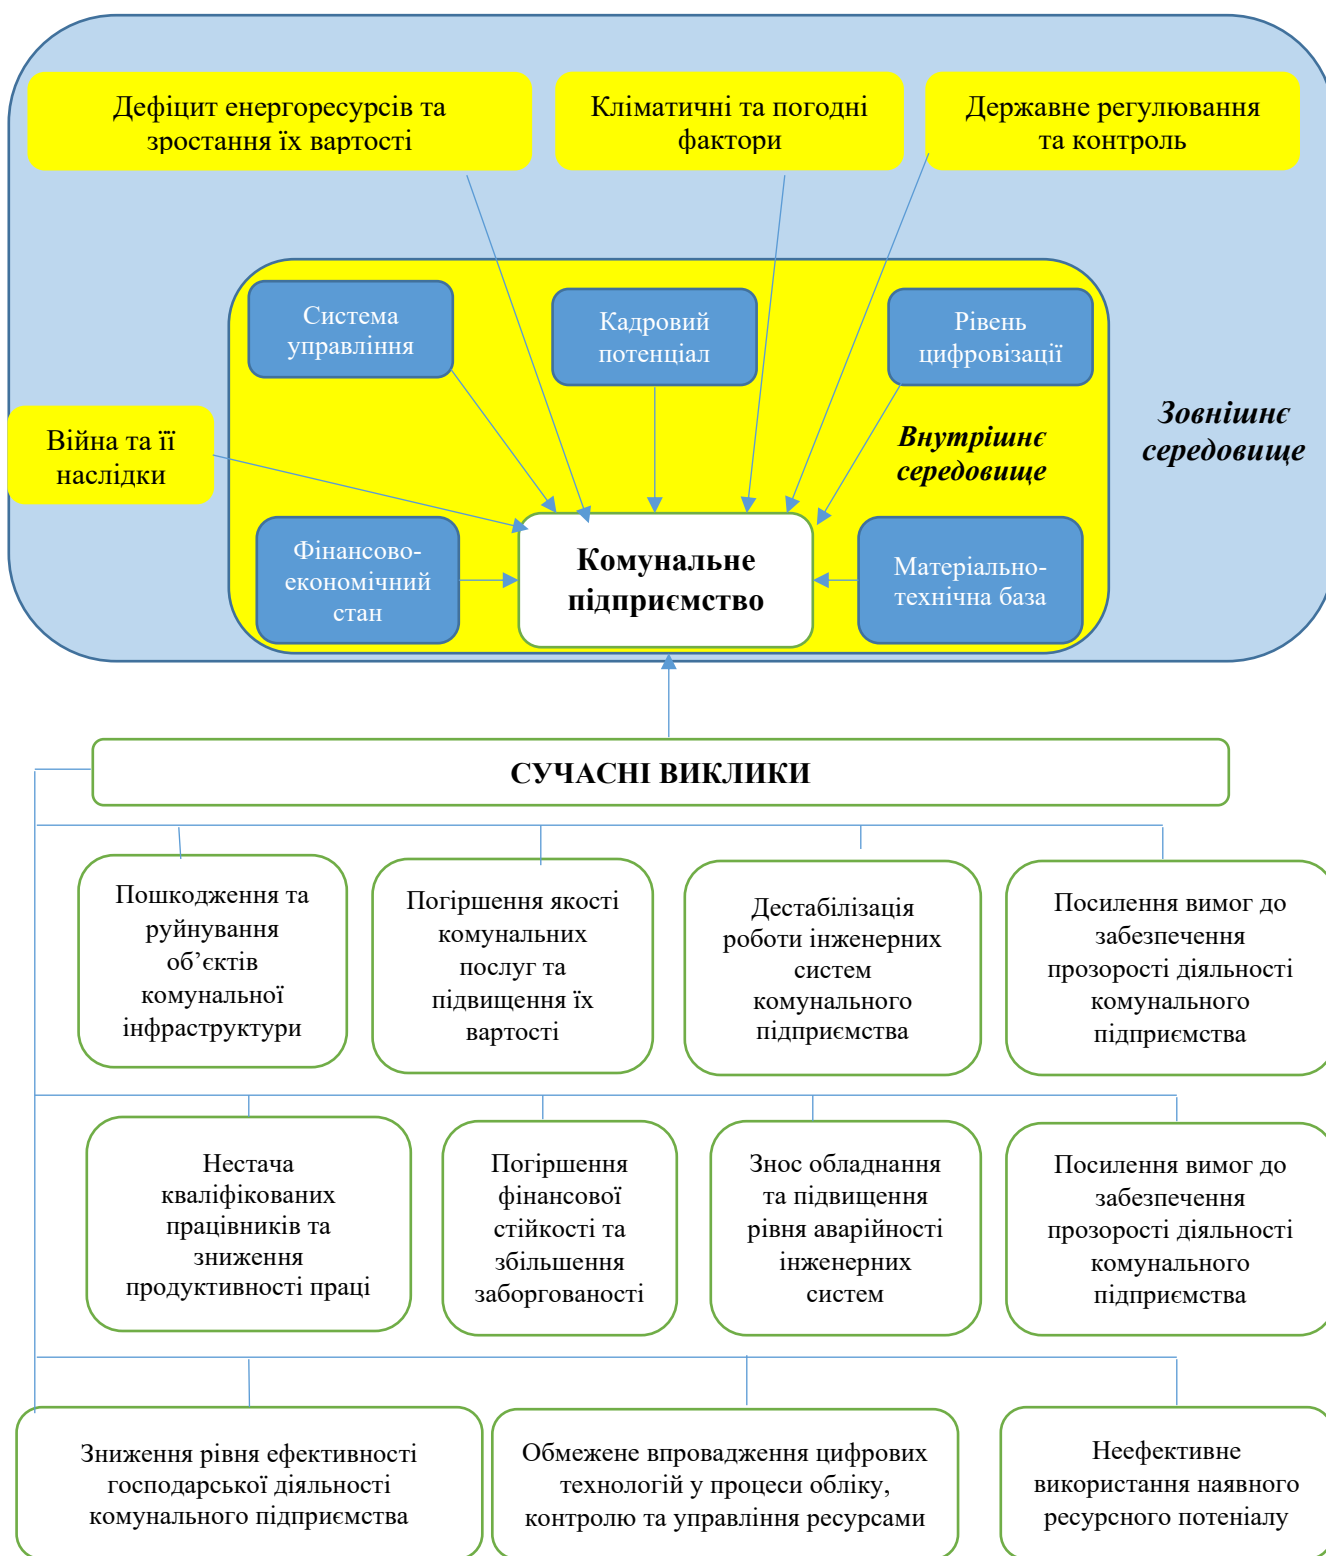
Дефіцит енергоресурсів та зростання їх вартості

Кліматичні та погодні фактори

Державне регулювання та контроль

Система управління

Кадровий потенціал

Рівень цифровізації

Зовнішнє середовище

Внутрішнє середовище

Війна та її наслідки

Фінансово-економічний стан

Комунальне підприємство

Матеріально-технічна база

СУЧАСНІ ВИКЛИКИ

Пошкодження та руйнування об’єктів комунальної інфраструктури

Погіршення якості комунальних послуг та підвищення їх вартості

Дестабілізація роботи інженерних систем комунального підприємства

Посилення вимог до забезпечення прозорості діяльності комунального підприємства

Нестача кваліфікованих працівників та зниження продуктивності праці

Погіршення фінансової стійкості та збільшення заборгованості

Знос обладнання та підвищення рівня аварійності інженерних систем

Посилення вимог до забезпечення прозорості діяльності комунального підприємства

Зниження рівня ефективності господарської діяльності комунального підприємства

Обмежене впровадження цифрових технологій у процеси обліку, контролю та управління ресурсами

Неефективне використання наявного ресурсного потеніалу